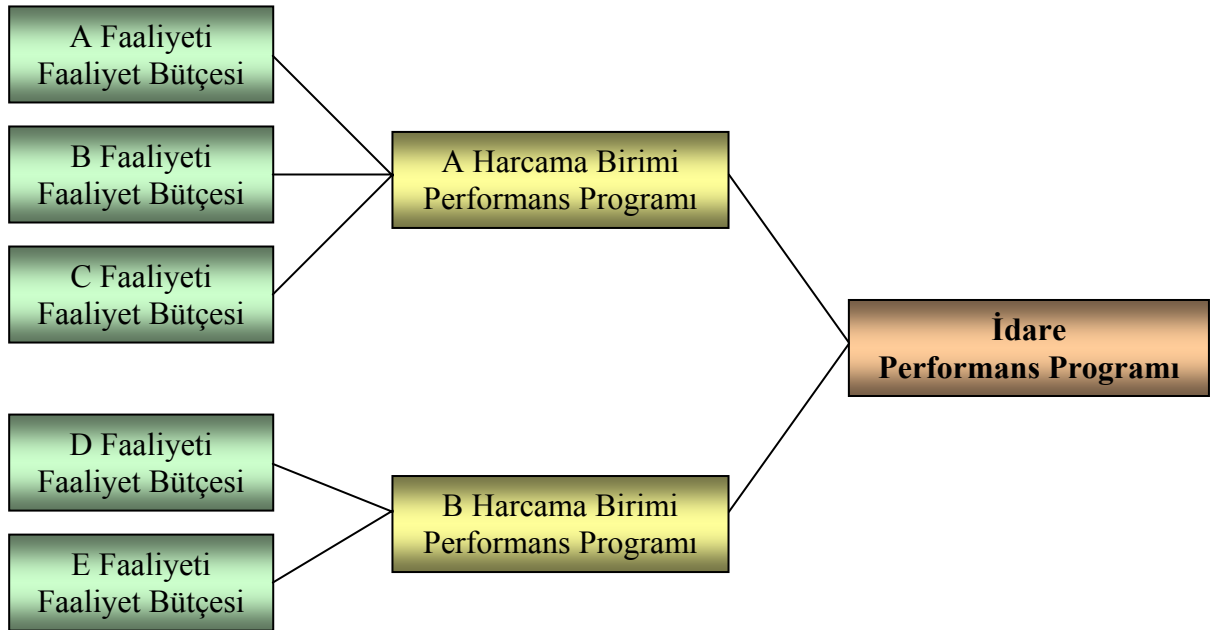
A Faaliyeti
Faaliyet Bütçesi

B Faaliyeti
Faaliyet Bütçesi

C Faaliyeti
Faaliyet Bütçesi

A Harcama Birimi
Performans Programı

D Faaliyeti
Faaliyet Bütçesi

E Faaliyeti
Faaliyet Bütçesi

B Harcama Birimi
Performans Programı

İdare
Performans Programı